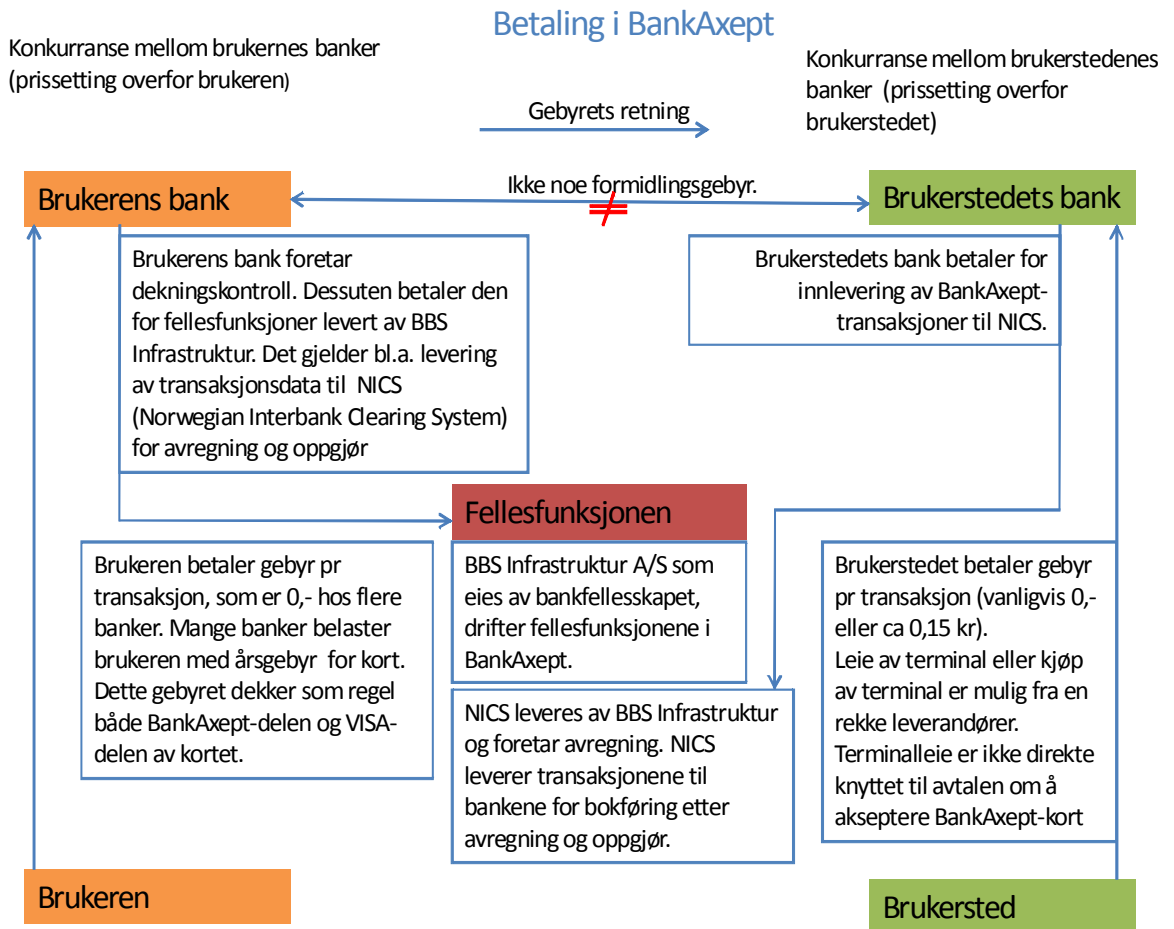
Betaling i BankAxept

Konkurranse mellom brukernes banker (prissetting overfor brukeren)

Gebyrets retning

Konkurranse mellom brukerstedenes banker (prissetting overfor brukerstedet)

Brukerens bank

Ikke noe formidlingsgebyr.

Brukerstedets bank

Brukerens bank foretar dekningskontroll. Dessuten betaler den for fellesfunksjoner levert av BBS Infrastruktur. Det gjelder bl.a. levering av transaksjonsdata til NICS (Norwegian Interbank Clearing System) for avregning og oppgjør

Brukerstedets bank betaler for innlevering av BankAxept-transaksjoner til NICS.

Fellesfunksjonen

Brukeren betaler gebyr pr transaksjon, som er 0,- hos flere banker. Mange banker belaster brukeren med årsgebyr for kort. Dette gebyret dekker som regel både BankAxept-delen og VISA-delen av kortet.

BBS Infrastruktur A/S som eies av bankfellesskapet, drifter fellesfunksjonene i BankAxept.

NICS leveres av BBS Infrastruktur og foretar avregning. NICS leverer transaksjonene til bankene for bokføring etter avregning og oppgjør.

Brukerstedet betaler gebyr pr transaksjon (vanligvis 0,- eller ca 0,15 kr).
Leie av terminal eller kjøp av terminal er mulig fra en rekke leverandører.
Terminalleie er ikke direkte knyttet til avtalen om å akseptere BankAxept-kort

Brukeren

Brukersted